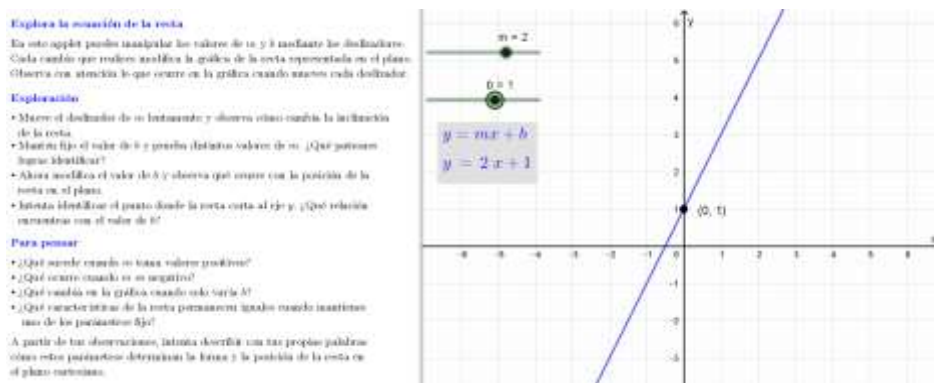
Explora la ecuación de la recta

En este applet puedes manipular los valores de m y b mediante los deslizadores. Cada cambio que realices modifica la gráfica de la recta representada en el plano. Observa con atención lo que ocurre en la gráfica cuando mueves cada deslizador.

Exploración

• Mueve el deslizador de m lentamente y observa cómo cambia la inclinación de la recta.
• Mantén fijo el valor de b y prueba distintos valores de m. ¿Qué patrones logras identificar?
• Ahora modifica el valor de b y observa qué ocurre con la posición de la recta en el plano.
• Intenta identificar el punto donde la recta corta al eje y. ¿Qué relación encuentras con el valor de b?

Para pensar

• ¿Qué sucede cuando m toma valores positivos?
• ¿Qué ocurre cuando m es negativo?
• ¿Qué cambia en la gráfica cuando solo varía b?
• ¿Qué características de la recta permanecen iguales cuando mantienes uno de los parámetros fijo?

A partir de tus observaciones, intenta describir con tus propias palabras cómo estos parámetros determinan la forma y la posición de la recta en el plano cartesiano.

m = 2

b = 1

$y = mx + b$
$y = 2x + 1$

(0, 1)

y

6
5
4
3
2
1
-1
-2
-3

-6 -5 -4 -3 -2 -1 0 1 2 3 4 5 6